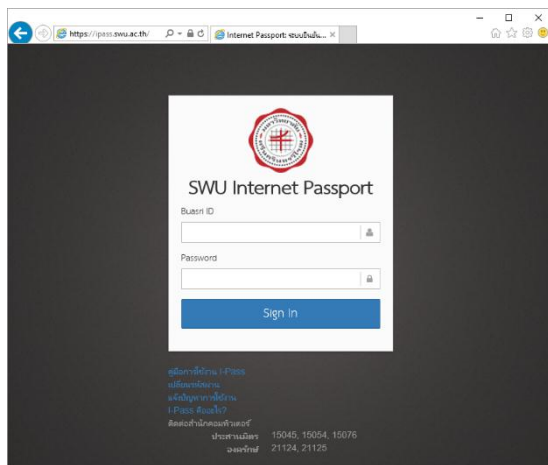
https://ipass.swu.ac.th/
Internet Passport: ระบบยืนยัน... ×

SWU Internet Passport
Buasri ID
Password
Sign In

คู่มือการใช้งาน I-Pass
เปลี่ยนรหัสผ่าน
แจ้งปัญหาการใช้งาน
I-Pass คืออะไร?
ติดต่อสำนักคอมพิวเตอร์
ประสานมิตร 15045, 15054, 15076
องครักษ์ 21124, 21125